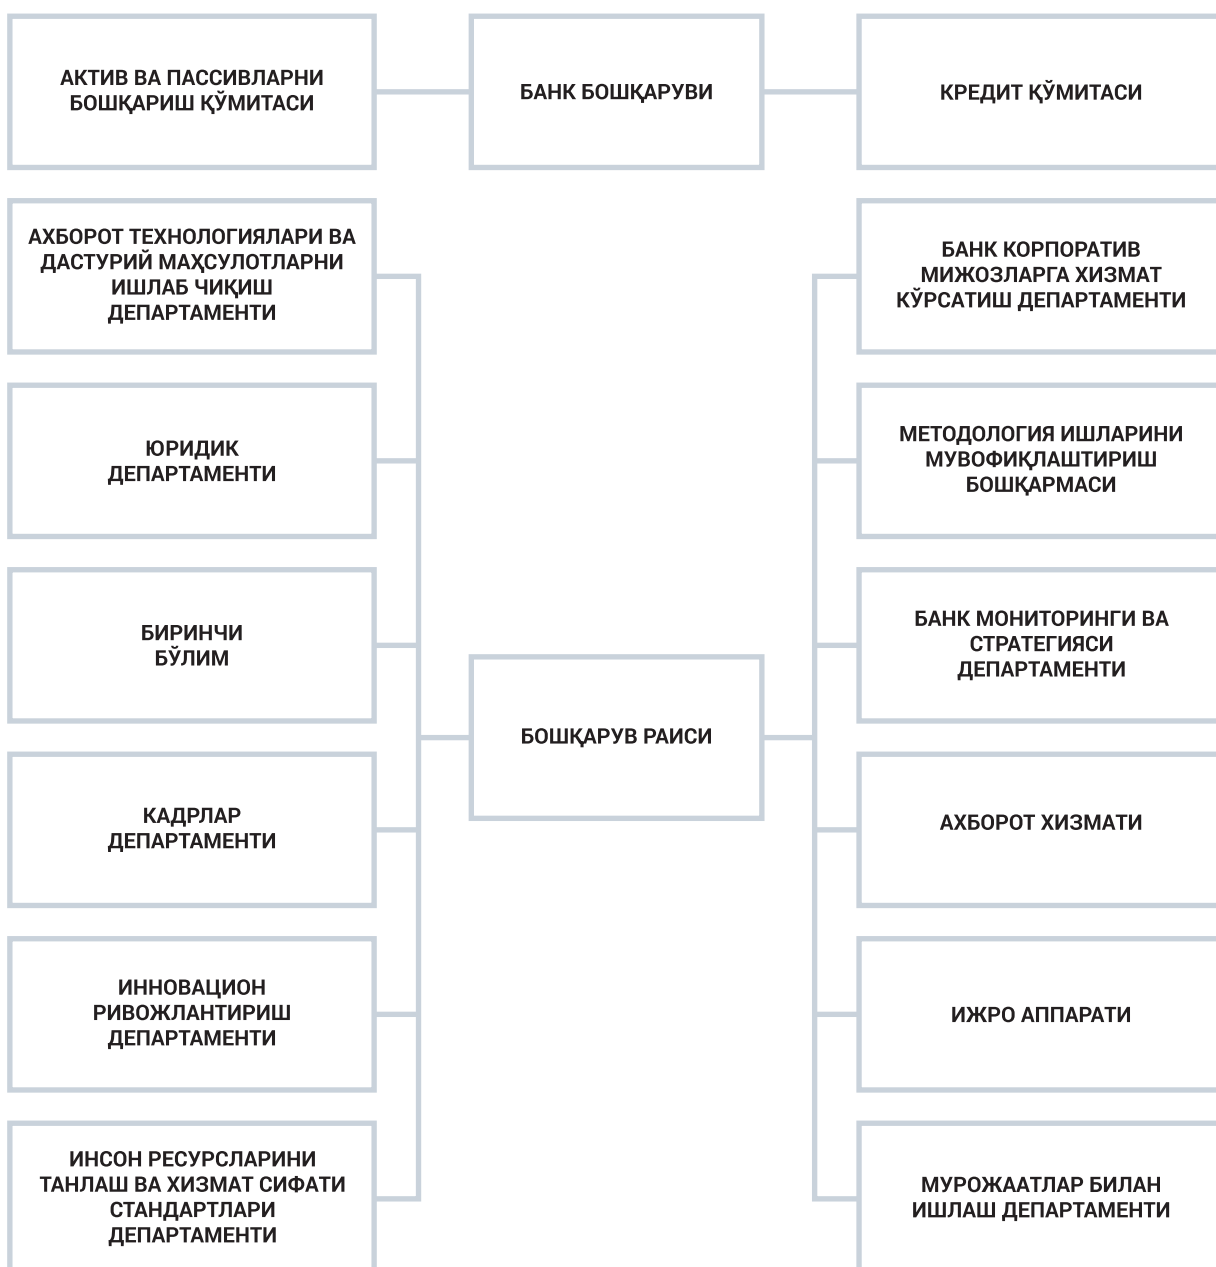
АКТИВ ВА ПАССИВЛАРНИ БОШҚАРИШ ҚЎМИТАСИ

БАНК БОШҚАРУВИ

КРЕДИТ ҚЎМИТАСИ

АХБОРОТ ТЕХНОЛОГИЯЛАРИ ВА ДАСТУРИЙ МАҲСУЛОТЛАРНИ ИШЛАБ ЧИҚИШ ДЕПАРТАМЕНТИ

ЮРИДИК ДЕПАРТАМЕНТИ

БИРИНЧИ БЎЛИМ

КАДРЛАР ДЕПАРТАМЕНТИ

ИННОВАЦИОН РИВОЖЛАНТИРИШ ДЕПАРТАМЕНТИ

ИНСОН РЕСУРСЛАРИНИ ТАНЛАШ ВА ХИЗМАТ СИФАТИ СТАНДАРТЛАРИ ДЕПАРТАМЕНТИ

БОШҚАРУВ РАИСИ

БАНК КОРПОРАТИВ МИЖОЗЛАРГА ХИЗМАТ КЎРСАТИШ ДЕПАРТАМЕНТИ

МЕТОДОЛОГИЯ ИШЛАРИНИ МУВОФИҚЛАШТИРИШ БОШҚАРМАСИ

БАНК МОНИТОРИНГИ ВА СТРАТЕГИЯСИ ДЕПАРТАМЕНТИ

АХБОРОТ ХИЗМАТИ

ИЖРО АППАРАТИ

МУРОЖААТЛАР БИЛАН ИШЛАШ ДЕПАРТАМЕНТИ